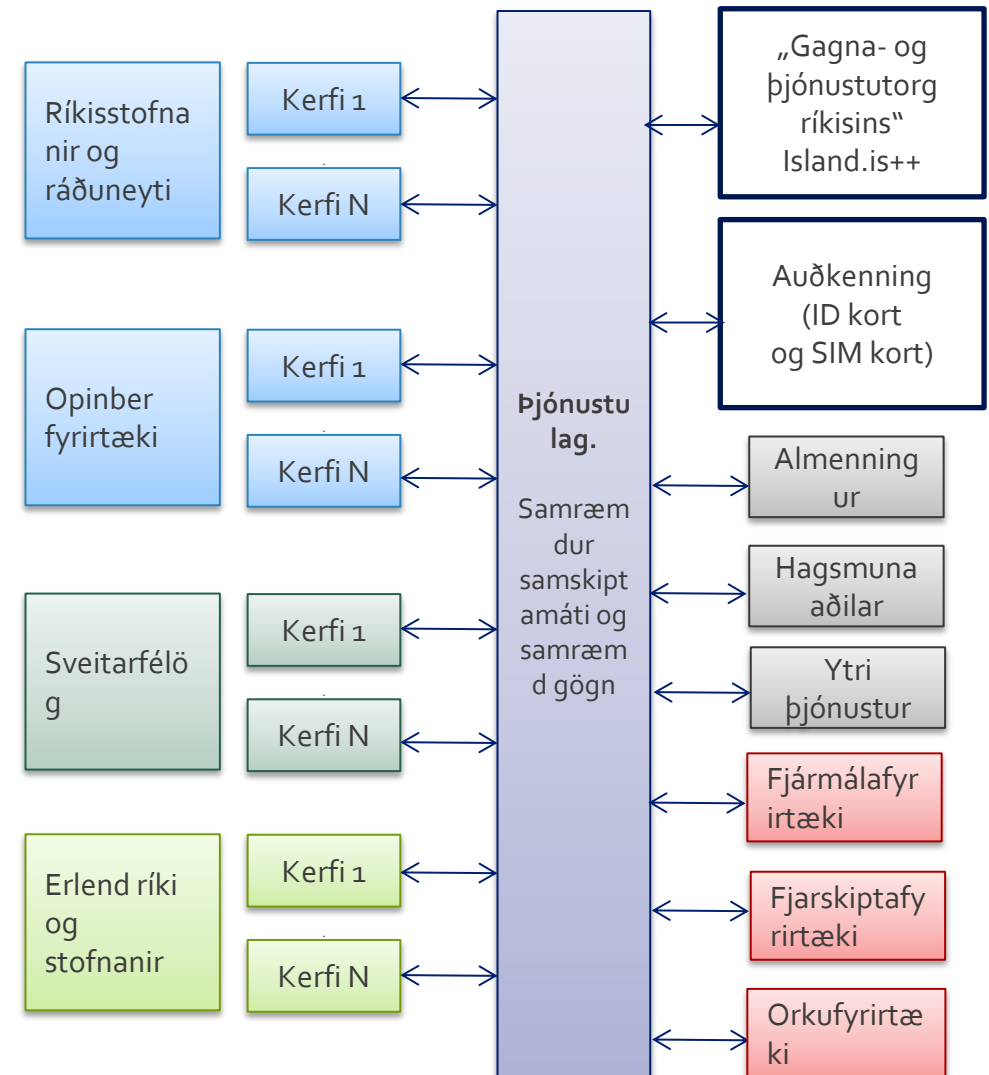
Ríkisstofnanir og ráðuneyti

Kerfi 1

Kerfi N

Opinber fyrirtæki

Kerfi 1

Kerfi N

Sveitarfélög

Kerfi 1

Kerfi N

Erlend ríki og stofnanir

Kerfi 1

Kerfi N

Þjónustulag.

Samræmdur samskiptamáti og samræmd gögn

„Gagna- og þjónustutorg ríkisins“ Island.is++

Auðkenning (ID kort og SIM kort)

Almenningur

Hagsmunaaðilar

Ytri þjónustur

Fjármálafyrirtæki

Fjarskiptafyrirtæki

Orkufyrirtæki